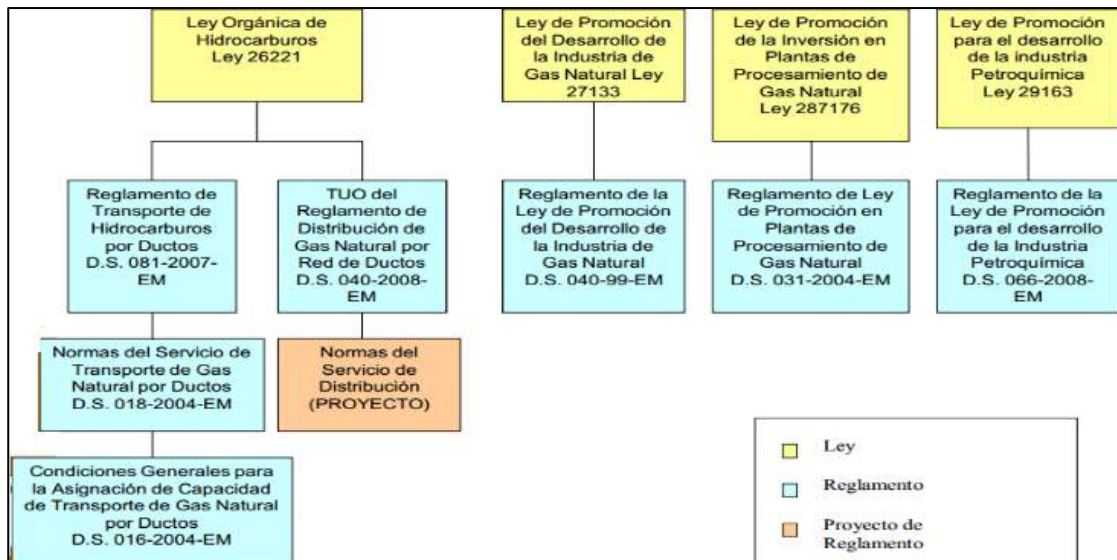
Ley Orgánica de Hidrocarburos Ley 26221

Ley de Promoción del Desarrollo de la Industria de Gas Natural Ley 27133

Ley de Promoción de la Inversión en Plantas de Procesamiento de Gas Natural Ley 287176

Ley de Promoción para el desarrollo de la industria Petroquímica Ley 29163

Reglamento de Transporte de Hidrocarburos por Ductos D.S. 081-2007-EM

TUO del Reglamento de Distribución de Gas Natural por Red de Ductos D.S. 040-2008-EM

Reglamento de la Ley de Promoción del Desarrollo de la Industria de Gas Natural D.S. 040-99-EM

Reglamento de Ley de Promoción en Plantas de Procesamiento de Gas Natural D.S. 031-2004-EM

Reglamento de la Ley de Promoción para el desarrollo de la Industria Petroquímica D.S. 066-2008-EM

Normas del Servicio de Transporte de Gas Natural por Ductos D.S. 018-2004-EM

Normas del Servicio de Distribución (PROYECTO)

Condiciones Generales para la Asignación de Capacidad de Transporte de Gas Natural por Ductos D.S. 016-2004-EM

Ley

Reglamento

Proyecto de Reglamento